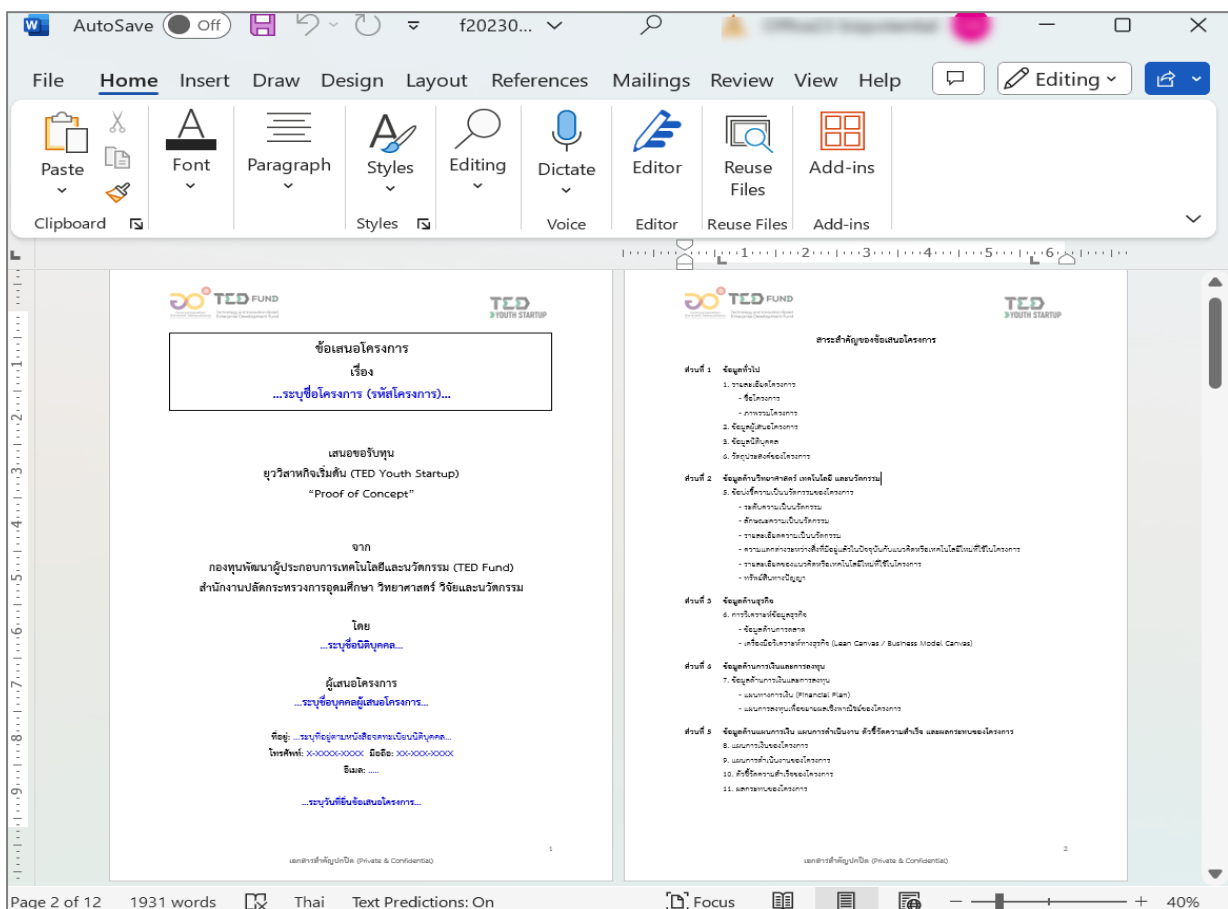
AutoSave Off f20230... Editing

File Home Insert Draw Design Layout References Mailings Review View Help

Paste Font Paragraph Styles Editing Dictate Editor Reuse Files Add-ins

Clipboard Styles Voice Editor Reuse Files Add-ins

TED FUND
TED YOUTH STARTUP

ข้อเสนอโครงการ
เรื่อง
...ระบุชื่อโครงการ (รหัสโครงการ)...

เสนอขอรับทุน
ยุววิสาหกิจเริ่มต้น (TED Youth Startup)
"Proof of Concept"

จาก
กองทุนพัฒนาผู้ประกอบการเทคโนโลยีและนวัตกรรม (TED Fund)
สำนักงานปลัดกระทรวงการอุดมศึกษา วิทยาศาสตร์ วิจัยและนวัตกรรม

โดย
...ระบุชื่อนิติบุคคล...

ผู้เสนอโครงการ
...ระบุชื่อบุคคลผู้เสนอโครงการ...

ที่อยู่: ...ระบุที่อยู่ตามหนังสือจดทะเบียนนิติบุคคล...
โทรศัพท์: X-XXXX-XXXX มือถือ: XX-XXX-XXXX
อีเมล: .....

...ระบุวันที่ยื่นข้อเสนอโครงการ...

เอกสารสำคัญปกปิด (Private & Confidential) 1

TED FUND
TED YOUTH STARTUP

สาระสำคัญของข้อเสนอโครงการ

ส่วนที่ 1 ข้อมูลทั่วไป
1. รายละเอียดโครงการ
- ชื่อโครงการ
- ภาพรวมโครงการ
2. ข้อมูลผู้เสนอโครงการ
3. ข้อมูลนิติบุคคล
4. วัตถุประสงค์ของโครงการ

ส่วนที่ 2 ข้อมูลด้านวิทยาศาสตร์ เทคโนโลยี และนวัตกรรม
5. ข้อบ่งชี้ความเป็นนวัตกรรมของโครงการ
- ระดับความเป็นนวัตกรรม
- ลักษณะความเป็นนวัตกรรม
- รายละเอียดความเป็นนวัตกรรม
- ความแตกต่างระหว่างสิ่งที่มีอยู่แล้วในปัจจุบันกับแนวคิดหรือเทคโนโลยีใหม่ที่ใช้ในโครงการ
- รายละเอียดของแนวคิดหรือเทคโนโลยีใหม่ที่ใช้ในโครงการ
- ทรัพย์สินทางปัญญา

ส่วนที่ 3 ข้อมูลด้านธุรกิจ
6. การวิเคราะห์ข้อมูลธุรกิจ
- ข้อมูลด้านการตลาด
- เครื่องมือวิเคราะห์ทางธุรกิจ (Lean Canvas / Business Model Canvas)

ส่วนที่ 4 ข้อมูลด้านการเงินและการลงทุน
7. ข้อมูลด้านการเงินและการลงทุน
- แผนทางการเงิน (Financial Plan)
- แผนการลงทุนเพื่อขยายผลเชิงพาณิชย์ของโครงการ

ส่วนที่ 5 ข้อมูลด้านแผนการเงิน แผนการดำเนินงาน ตัวชี้วัดความสำเร็จ และผลกระทบของโครงการ
8. แผนการเงินของโครงการ
9. แผนการดำเนินงานของโครงการ
10. ตัวชี้วัดความสำเร็จของโครงการ
11. ผลกระทบของโครงการ

เอกสารสำคัญปกปิด (Private & Confidential) 2

Page 2 of 12 1931 words Thai Text Predictions: On Focus 40%